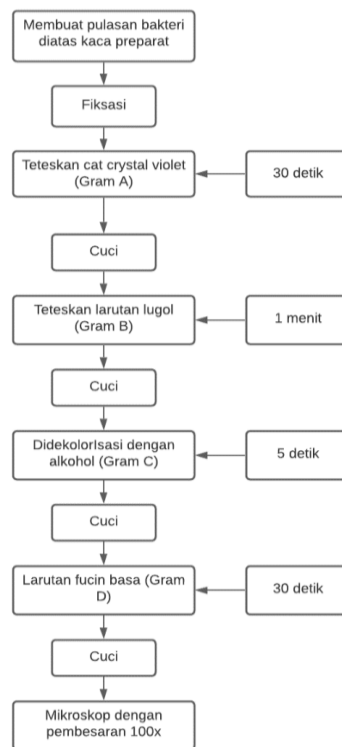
Membuat pulasan bakteri diatas kaca preparat

Fiksasi

Teteskan cat crystal violet (Gram A)

30 detik

Cuci

Teteskan larutan lugol (Gram B)

1 menit

Cuci

DidekolorIsasi dengan alkohol (Gram C)

5 detik

Cuci

Larutan fucin basa (Gram D)

30 detik

Cuci

Mikroskop dengan pembesaran 100x